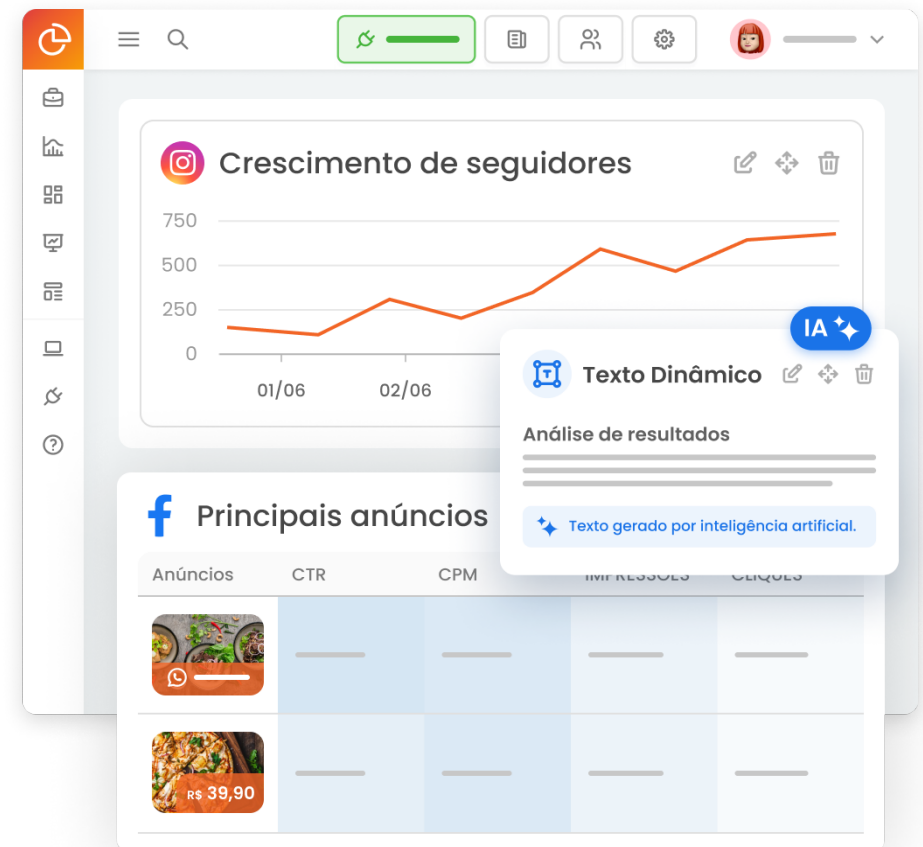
Crescimento de seguidores

750
500
250
0
01/06
02/06

IA

Texto Dinâmico

Análise de resultados

Texto gerado por inteligência artificial.

Principais anúncios

| Anúncios | CTR | CPM | IMPRESSÕES | CLIQUES |
|---|---|---|---|---|
| | | | | |
| R$ 39,90 | | | | |